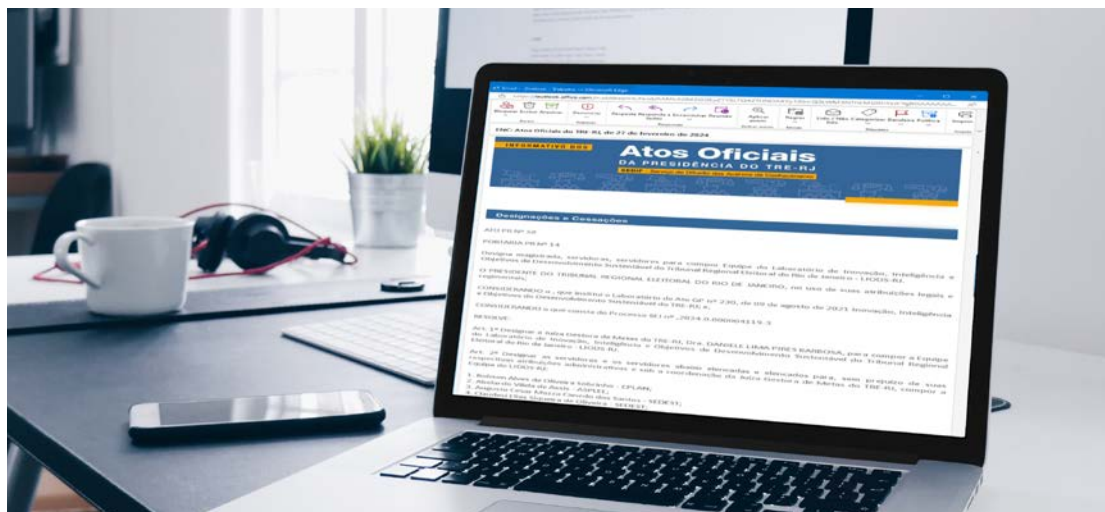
ENC: Atos Oficiais da TRE-RJ de 27 de fevereiro de 2024

INFORMATIVO DGS

Atos Oficiais
DA PRESIDÊNCIA DO TRE-RJ

Designações e Cessações

ATO PRESP 14

PORTARIA PRNP 14

Designa magistrada, servidoras e servidores para compor Equipe do Laboratório de Inovação, Inteligência e Objetivos de Desenvolvimento Sustentável do Tribunal Regional Eleitoral do Rio de Janeiro - LIODS-RJ.

O PRESIDENTE DO TRIBUNAL REGIONAL ELEITORAL DO RIO DE JANEIRO, no uso de suas atribuições legais e regimentais,

CONSIDERANDO o que institui o Laboratório do Ato GP nº 230, de 09 de agosto de 2021 Inovação, Inteligência e Objetivos de Desenvolvimento Sustentável do TRE-RJ e,

CONSIDERANDO o que consta do Processo SEI nº 2024.0.000004115.3

RESOLVE:

Art. 1º Designar a Juíza Gestora de Metas do TRE-RJ, Dra. DANIELE LIMA PIRES BARBOSA, para compor a Equipe do Laboratório de Inovação, Inteligência e Objetivos de Desenvolvimento Sustentável do Tribunal Regional Eleitoral do Rio de Janeiro - LIODS-RJ.

Art. 2º Designar as servidoras e os servidores abaixo elencadas e elencados para, sem prejuízo de suas respectivas atribuições administrativas e sob a coordenação da Juíza Gestora de Metas do TRE-RJ, compor a Equipe do LIODS-RJ:

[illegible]